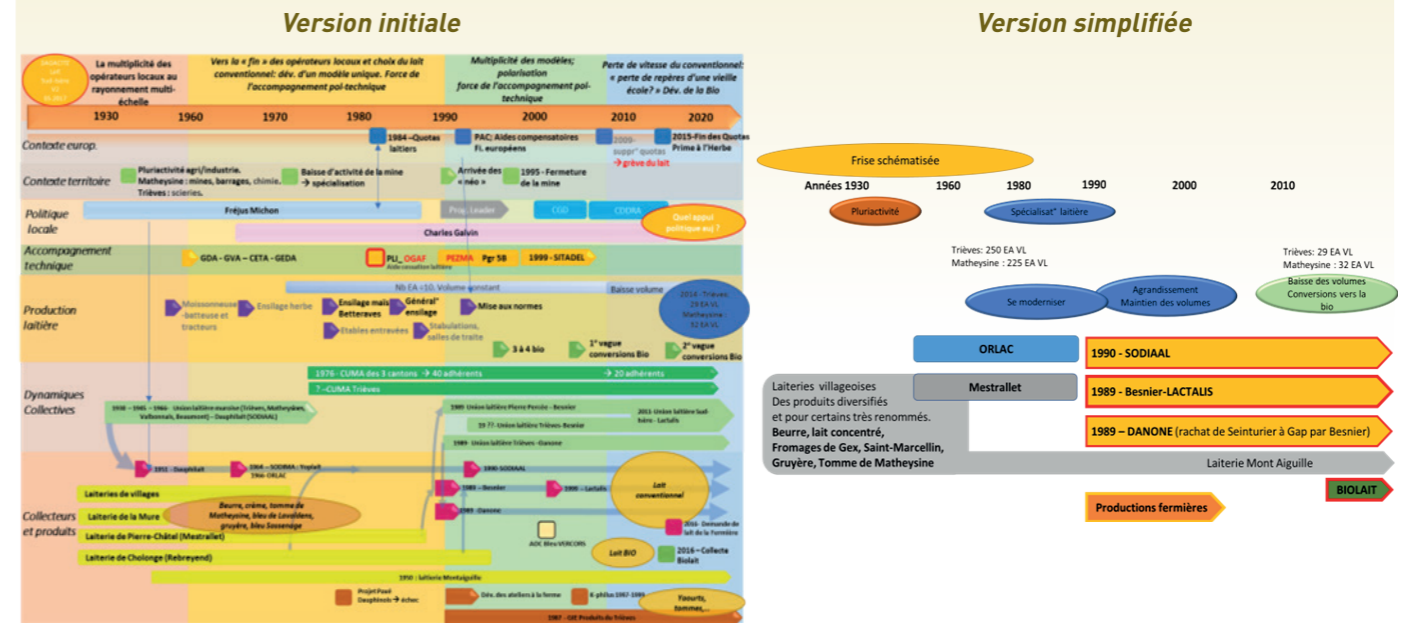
Version initiale

Version simplifiée

La multiplicité des opérateurs locaux au rayonnement multi-échelle

Vers la « fin » des opérateurs locaux et choix du lait conventionnel: dév. d'un modèle unique. Force de l'accompagnement pol-technique

Multiplicité des modèles; polarisation force de l'accompagnement pol-technique

Perte de vitesse du conventionnel: « perte de repères d'une vieille école? » Dév. de la Bio

1930 1960 1970 1980 1990 2000 2010 2020

Contexte europ.

1984 –Quotas laitiers

PAC: Aides compensatoires Fi. européens

2015-Fin des Quotas Prime à l'Herbe

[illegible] suppr° quotas → grève du lait

Contexte territoire

Pluriactivité agri/industrie. Matheysine : mines, barrages, chimie. Trièves : scieries.

Baisse d'activité de la mine → spécialisation

Arrivée des « néo »

1995 – Fermeture de la mine

Politique locale

Fréjus Michon

Prog. Leader

CGD

CDDRA

Quel appui politique auj ?

Charles Galvin

Accompagnement technique

GDA - GVA – CETA - GEDA

PLI_ OGAF

Aide conseiller laitière

PEZMA

Pgr 5B

1999 - SITADEL

Production laitière

Nb EA ÷10. Volume constant

Baisse volume

Moissonneuse -batteuse et tracteurs

Ensilage herbe

Ensilage mais Betteraves

Général° ensilage

Mise aux normes

Etables entravées

Stabulations, salles de traite

2014 : Trièves : 29 EA VL Matheysine : 32 EA VL

3 à 4 bio

1° vague conversions Bio

2° vague conversions Bio

1976 - CUMA des 3 cantons → 40 adhérents → 20 adhérents

? – CUMA Trièves

Dynamiques Collectives

1938 – 1965 – 1966 - Union laitière mure (Trièves, Matheysine, Valbonnais, Beaumont) – Dauphilait (SODIAAL)

1989 Union laitière Pierre Percée - Besnier

2011 Union laitière Sud-Isère - Lactalis

19 ?? - Union laitière Trièves-Besnier

1989 Union laitière Trièves -Danone

1951 - Dauphilait

1964 – SODIMA - Yoplait 19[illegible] - ORLAC

1990 SODIAAL

Laiteries de villages

Lait conventionnel

1989 – Besnier

1990 – Lactalis

Laiterie de la Mure

Beurre, crème, tomme de Matheysine, bleu de Lavaldens, gruyère, bleu Sassenage

1989 Danone

2016- Demande de lait de la Fermière

Collecteurs et produits

Laiterie de Pierre-Châtel (Mestrallet)

AOC Bleu VERCORS

Lait BIO

2016 – Collecte Biolait

Laiterie de Cholonge (Rebreyend)

1950 - laiterie Montaiguille

Projet Pavé Dauphinois → échec

Dév. des ateliers à la ferme

8 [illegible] 1987-1989

Yaourts, tommes,...

1987 - GIE Produits du Trièves

Frise schématisée

Années 1930 1960 1980 1990 2000 2010

Pluriactivité

Spécialisat° laitière

Trièves: 250 EA VL Matheysine : 225 EA VL

Trièves: 29 EA VL Matheysine : 32 EA VL

Se moderniser

Agrandissement Maintien des volumes

Baisse des volumes Conversions vers la bio

ORLAC

1990 - SODIAAL

Laiteries villageoises Des produits diversifiés et pour certains très renommés. Beurre, lait concentré, Fromages de Gex, Saint-Marcellin, Gruyère, Tomme de Matheysine

Mestrallet

1989 - Besnier-LACTALIS

1989 – DANONE (rachat de Seinturier à Gap par Besnier)

Laiterie Mont Aiguille

BIOLAIT

Productions fermières